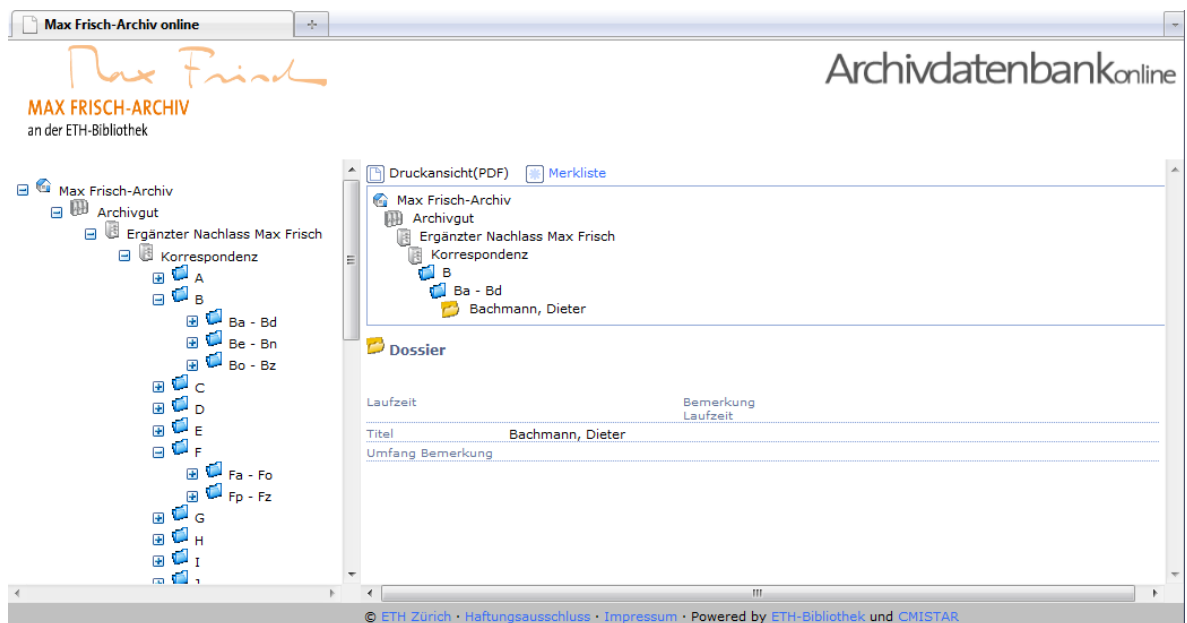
Max Frisch-Archiv online

Max Frisch

MAX FRISCH-ARCHIV
an der ETH-Bibliothek

Archivdatenbankonline

Max Frisch-Archiv
Archivgut
Ergänzter Nachlass Max Frisch
Korrespondenz
A
B
Ba - Bd
Be - Bn
Bo - Bz
C
D
E
F
Fa - Fo
Fp - Fz
G
H
I
J

Druckansicht(PDF) Merkliste

Max Frisch-Archiv
Archivgut
Ergänzter Nachlass Max Frisch
Korrespondenz
B
Ba - Bd
Bachmann, Dieter

Dossier

| Laufzeit | | Bemerkung Laufzeit |
|---|---|---|
| Titel | Bachmann, Dieter | |
| Umfang Bemerkung | | |

© ETH Zürich · Haftungsausschluss · Impressum · Powered by ETH-Bibliothek und CMISTAR